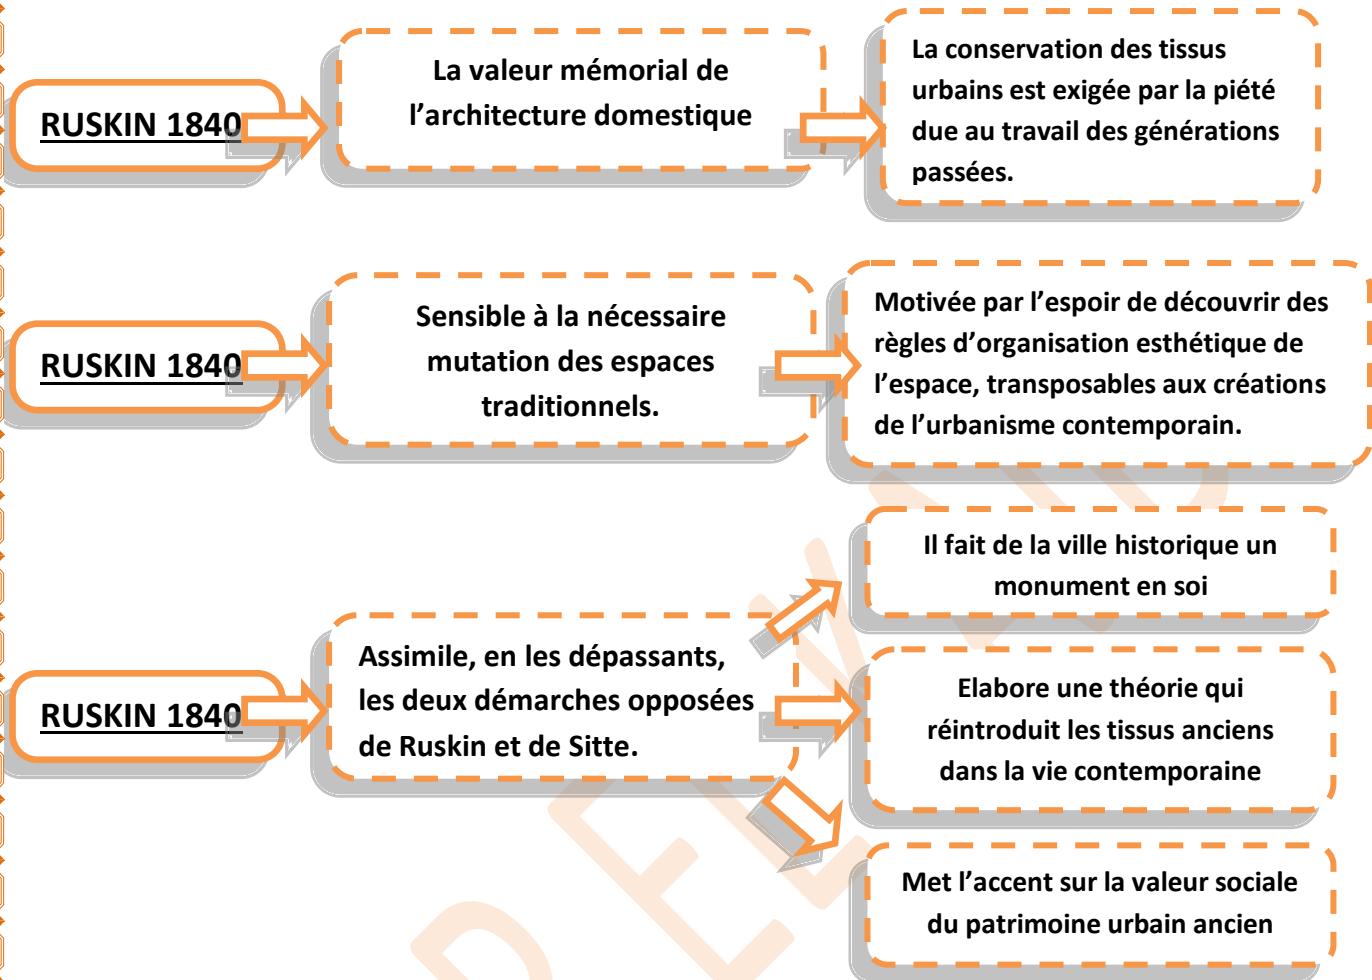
RUSKIN 1840

La valeur mémorial de l'architecture domestique

La conservation des tissus urbains est exigée par la piété due au travail des générations passées.

RUSKIN 1840

Sensible à la nécessaire mutation des espaces traditionnels.

Motivée par l'espoir de découvrir des règles d'organisation esthétique de l'espace, transposables aux créations de l'urbanisme contemporain.

RUSKIN 1840

Assimile, en les dépassants, les deux démarches opposées de Ruskin et de Sitte.

Il fait de la ville historique un monument en soi

Elabore une théorie qui réintroduit les tissus anciens dans la vie contemporaine

Met l'accent sur la valeur sociale du patrimoine urbain ancien